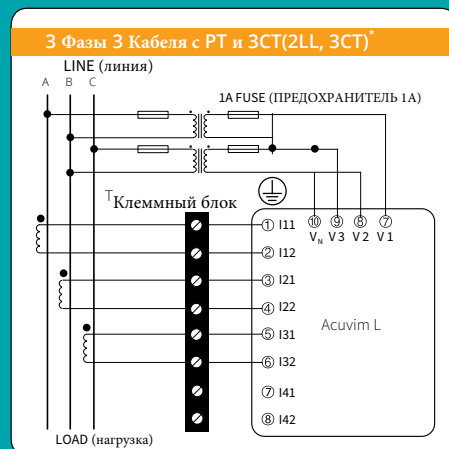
3 Фазы 3 Кабеля с PT и 3CT(2LL, 3CT)*

LINE (линия)

A B C

1A FUSE (ПРЕДОХРАНИТЕЛЬ 1A)

Клеммный блок

⑩ $V_N$ ⑨ V3 ⑧ V2 ⑦ V1

① I11

② I12

③ I21

④ I22

⑤ I31

⑥ I32

⑦ I41

⑧ I42

Acuvim L

LOAD (нагрузка)